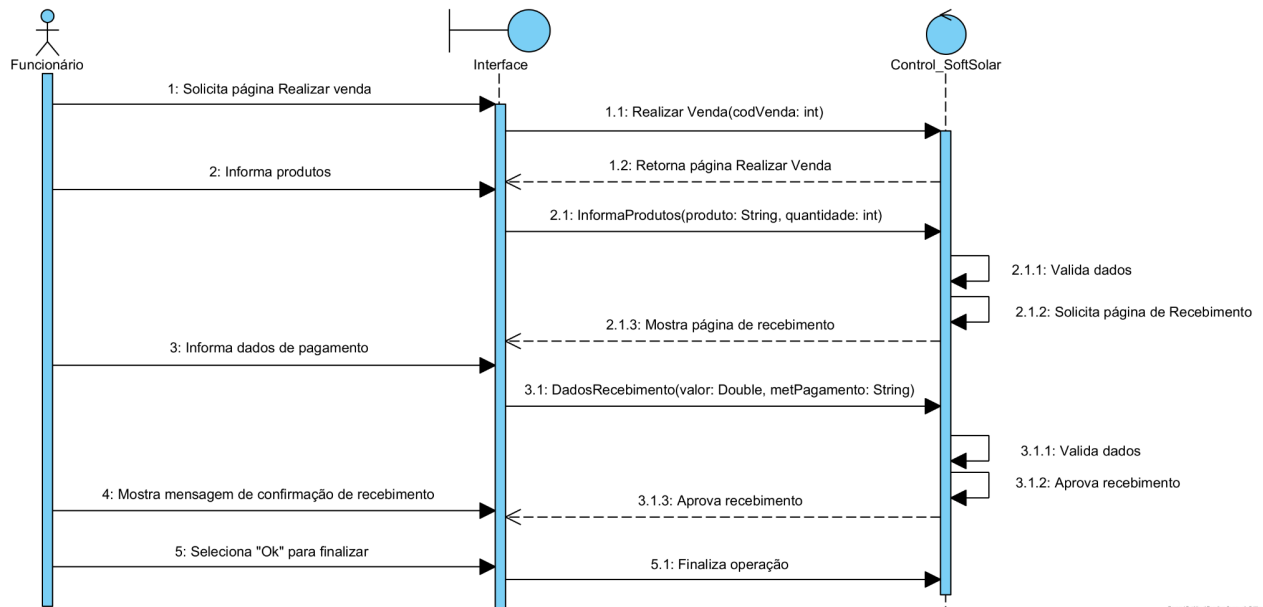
Funcionário

Interface

Control_SoftSolar

1: Solicita página Realizar venda

1.1: Realizar Venda(codVenda: int)

1.2: Retorna página Realizar Venda

2: Informa produtos

2.1: InformaProdutos(produto: String, quantidade: int)

2.1.1: Valida dados

2.1.2: Solicita página de Recebimento

2.1.3: Mostra página de recebimento

3: Informa dados de pagamento

3.1: DadosRecebimento(valor: Double, metPagamento: String)

3.1.1: Valida dados

3.1.2: Aprova recebimento

4: Mostra mensagem de confirmação de recebimento

3.1.3: Aprova recebimento

5: Seleciona "Ok" para finalizar

5.1: Finaliza operação